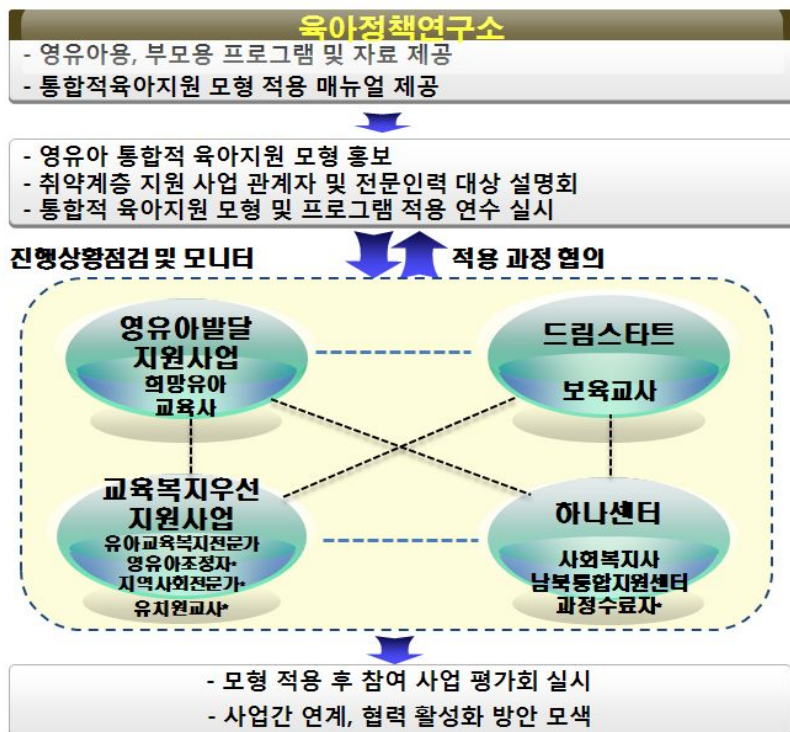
육아정책연구소

- 영유아용, 부모용 프로그램 및 자료 제공
- 통합적육아지원 모형 적용 매뉴얼 제공

- 영유아 통합적 육아지원 모형 홍보
- 취약계층 지원 사업 관계자 및 전문인력 대상 설명회
- 통합적 육아지원 모형 및 프로그램 적용 연수 실시

진행상황점검 및 모니터

적용 과정 협의

영유아발달 지원사업
희망유아 교육사

드림스타트
보육교사

교육복지우선 지원사업
유아교육복지전문가 영유아조정자· 지역사회전문가· 유치원교사·

하나센터
사회복지사 남북통합지원센터 과정수료자·

- 모형 적용 후 참여 사업 평가회 실시
- 사업간 연계, 협력 활성화 방안 모색